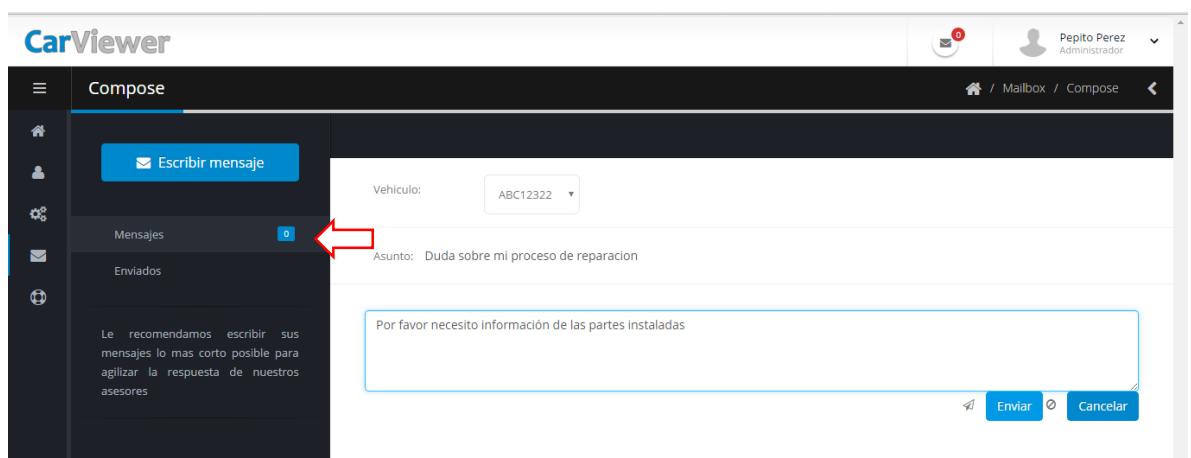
CarViewer

0

Pepito Perez
Administrador

Compose

/ Mailbox / Compose

Escribir mensaje

Mensajes 0

Enviados

Le recomendamos escribir sus mensajes lo mas corto posible para agilizar la respuesta de nuestros asesores

Vehiculo: ABC12322

Asunto: Duda sobre mi proceso de reparacion

Por favor necesito información de las partes instaladas

Enviar Cancelar